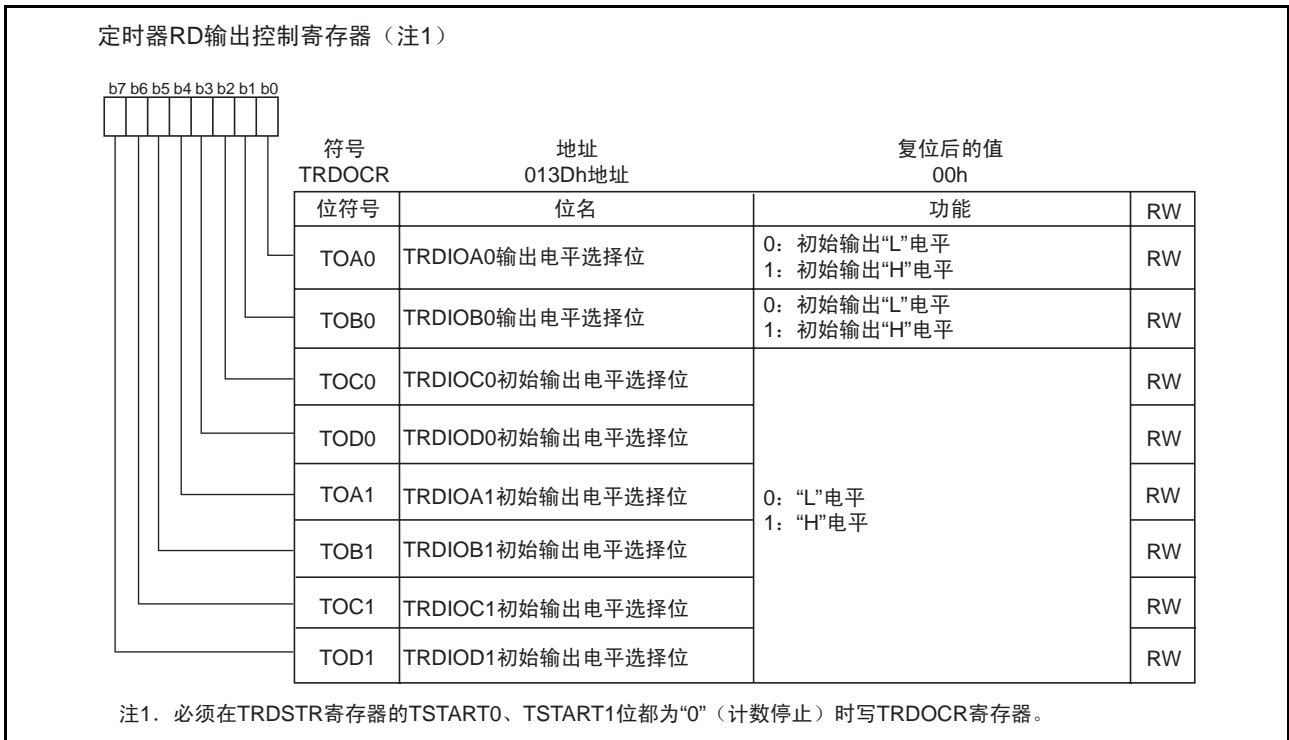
定时器RD输出控制寄存器（注1）

b7 b6 b5 b4 b3 b2 b1 b0

符号 TRDOCR

地址 013Dh地址

复位后的值 00h

| 位符号 | 位名 | 功能 | RW |
|---|---|---|---|
| TOA0 | TRDIOA0输出电平选择位 | 0：初始输出“L”电平 1：初始输出“H”电平 | RW |
| TOB0 | TRDIOB0输出电平选择位 | 0：初始输出“L”电平 1：初始输出“H”电平 | RW |
| TOC0 | TRDIOC0初始输出电平选择位 | 0：“L”电平 1：“H”电平 | RW |
| TOD0 | TRDIOD0初始输出电平选择位 | | RW |
| TOA1 | TRDIOA1初始输出电平选择位 | | RW |
| TOB1 | TRDIOB1初始输出电平选择位 | | RW |
| TOC1 | TRDIOC1初始输出电平选择位 | | RW |
| TOD1 | TRDIOD1初始输出电平选择位 | | RW |

注1．必须在TRDSTR寄存器的TSTART0、TSTART1位都为“0”（计数停止）时写TRDOCR寄存器。